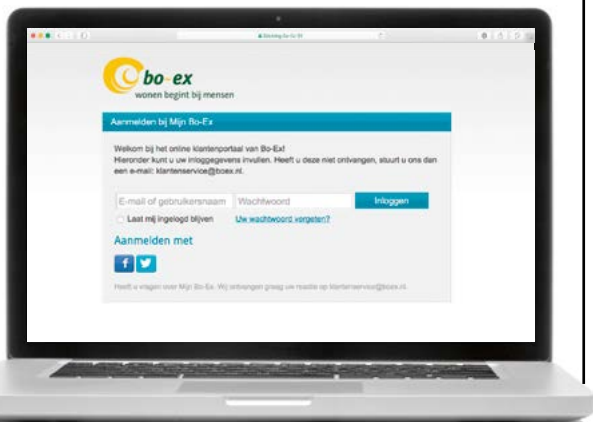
Stichting Bo-Ex '91

bo-ex
wonen begint bij mensen

Aanmelden bij Mijn Bo-Ex

Welkom bij het online klantenportaal van Bo-Ex!
Hieronder kunt u uw inloggegevens invullen. Heeft u deze niet ontvangen, stuurt u ons dan een e-mail: klantenservice@boex.nl.

E-mail of gebruikersnaam
Wachtwoord
Inloggen
Laat mij ingelogd blijven
Uw wachtwoord vergeten?

Aanmelden met

f

Heeft u vragen over Mijn Bo-Ex. Wij ontvangen graag uw reactie op klantenservice@boex.nl.